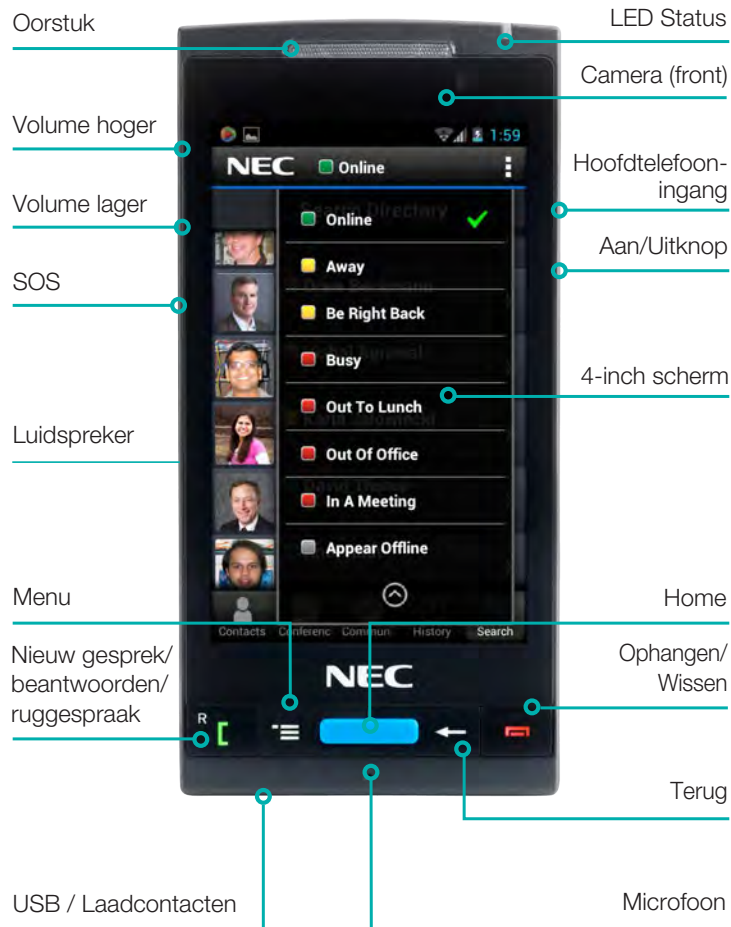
Oorstuk

LED Status

Camera (front)

Volume hoger

Hoofdtelefooningang

Volume lager

Aan/Uitknop

SOS

4-inch scherm

Luidspreker

1:59

NEC Online

Online

Away

Be Right Back

Busy

Out To Lunch

Out Of Office

In A Meeting

Appear Offline

Contacts Conferenc Commun History Search

Menu

Home

NEC

Nieuw gesprek/ beantwoorden/ ruggespraak

R

Ophangen/ Wissen

Terug

USB / Laadcontacten

Microfoon